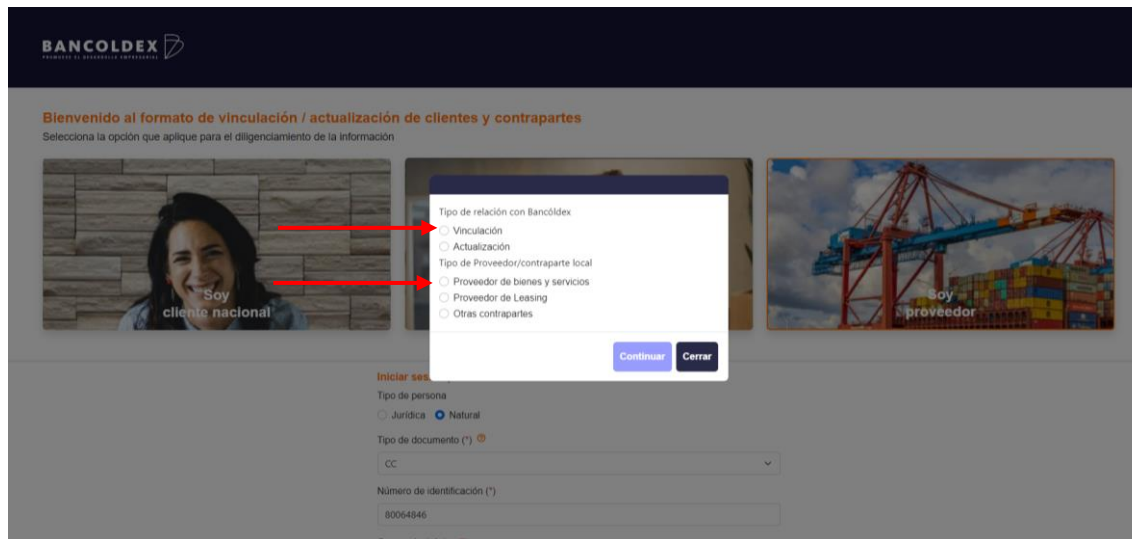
BANCOLDEX
PROMUEVE EL DESARROLLO EMPRESARIAL

Bienvenido al formato de vinculación / actualización de clientes y contrapartes
Selecciona la opción que aplique para el diligenciamiento de la información

Soy cliente nacional

Soy proveedor

Tipo de relación con Bancóldex
Vinculación
Actualización
Tipo de Proveedor/contraparte local
Proveedor de bienes y servicios
Proveedor de Leasing
Otras contrapartes

Continuar
Cerrar

Iniciar ses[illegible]
Tipo de persona
Jurídica
Natural
Tipo de documento (*)
CC
Número de identificación (*)
80064846